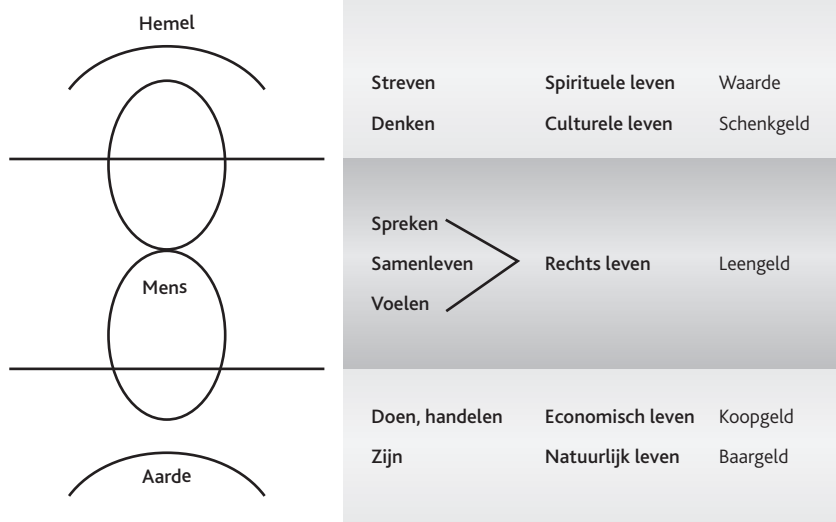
Hemel

Mens

Aarde

| | | |
|---|---|---|
| Streven | Spirituele leven | Waarde |
| Denken | Culturele leven | Schenkgeld |
| Spreken | | |
| Samenleven | Rechts leven | Leengeld |
| Voelen | | |
| Doen, handelen | Economisch leven | Koopgeld |
| Zijn | Natuurlijk leven | Baargeld |